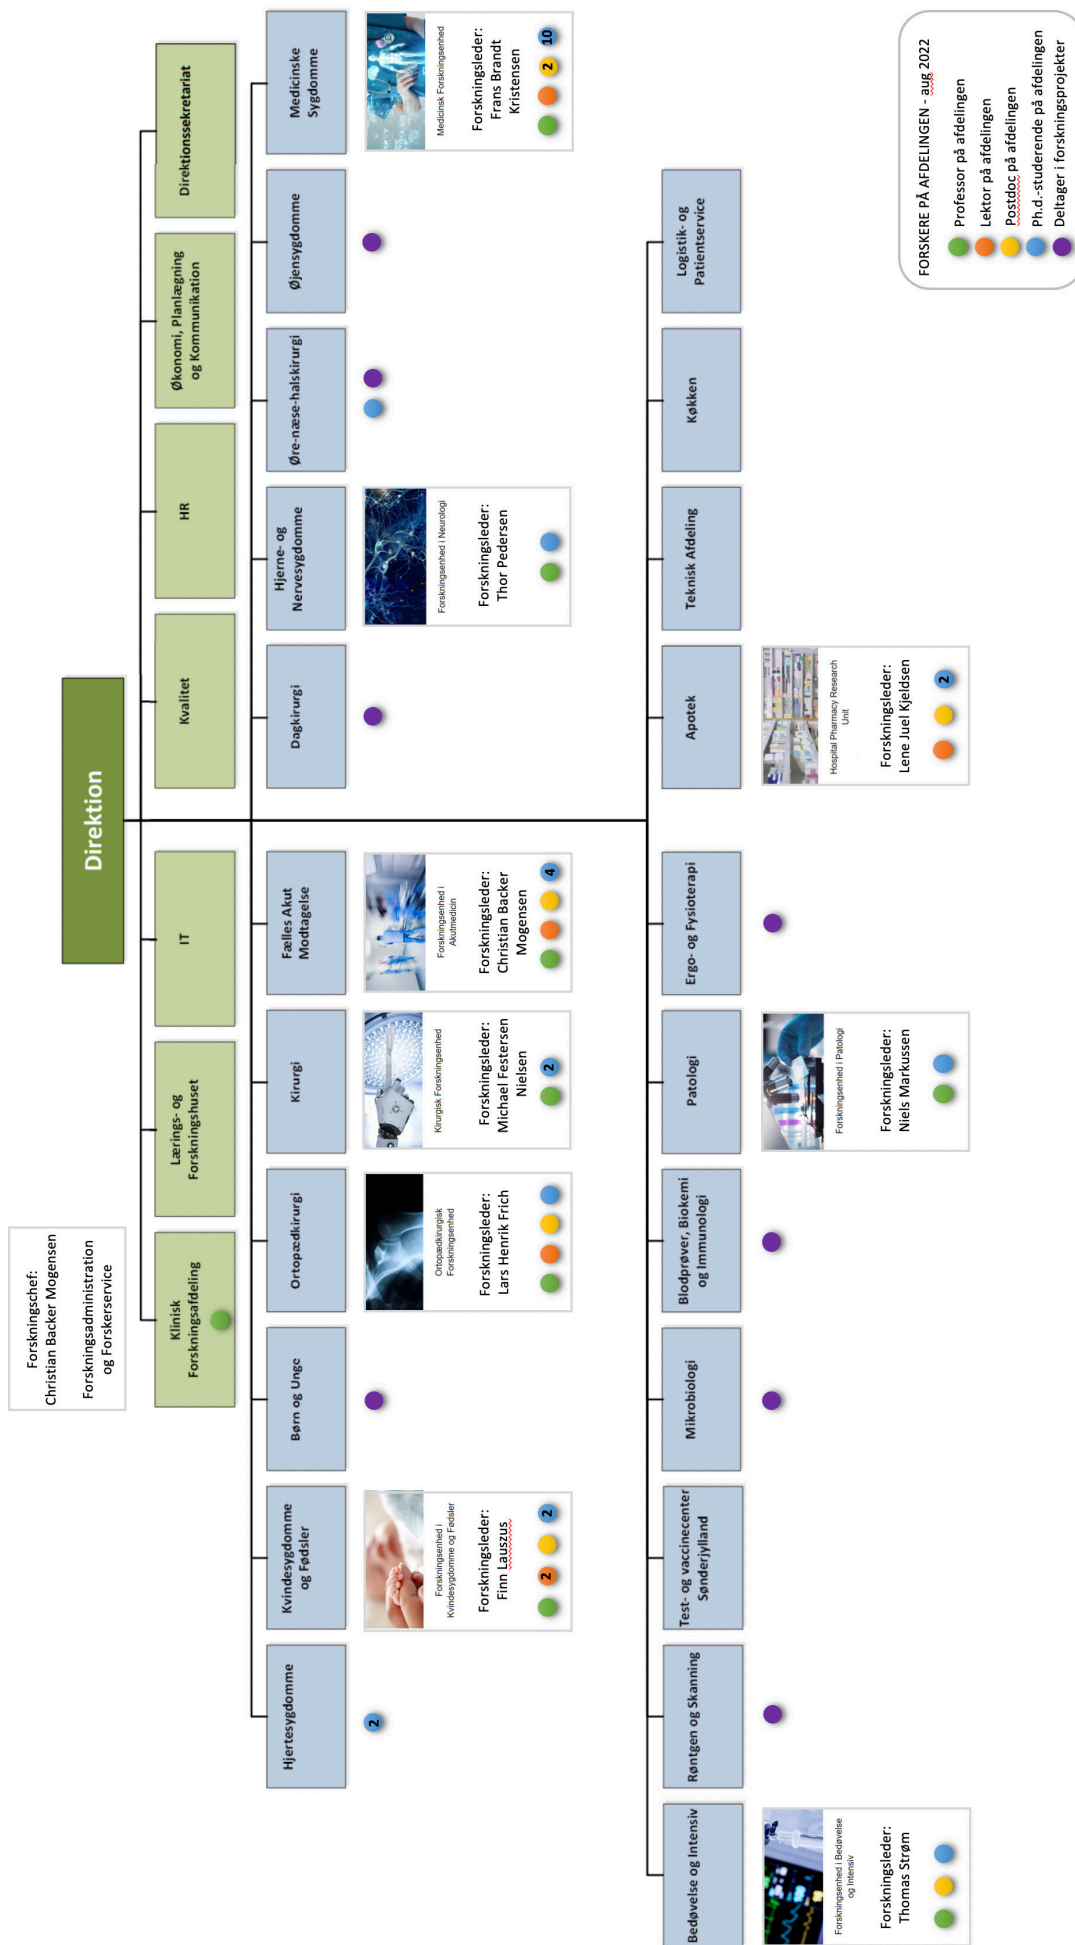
Forskningschef:
Christian Backer Mogensen

Forskningsadministration og Forskerservice

Direktion

Klinisk Forskningsafdeling

Lærings- og Forskningshuset

IT

Kvalitet

HR

Økonomi, Planlægning og Kommunikation

Direktionssekretariat

Hjertesygdomme

2

Kvindesygdomme og Fødsler

Forskningsenhed i Kvindesygdomme og Fødsler

Forskningsleder: Finn Lauszus

2 2

Børn og Unge

Ortopædkirurgi

Ortopædkirurgisk Forskningsenhed

Forskningsleder: Lars Henrik Frich

Kirurgi

Kirurgisk Forskningsenhed

Forskningsleder: Michael Festersen Nielsen

2

Fælles Akut Modtagelse

Forskningsenhed i Akutmedicin

Forskningsleder: Christian Backer Mogensen

4

Dagkirurgi

Hjerne- og Nervesygdomme

Forskningsenhed i Neurologi

Forskningsleder: Thor Pedersen

Øre-næse-halskirurgi

Øjensygdomme

Medicinske Sygdomme

Medicinsk Forskningsenhed

Forskningsleder: Frans Brandt Kristensen

2 10

Bedøvelse og Intensiv

Forskningsenhed i Bedøvelse og Intensiv

Forskningsleder: Thomas Strøm

Røntgen og Skanning

Test- og vaccinecenter Sønderjylland

Mikrobiologi

Blodprøver, Biokemi og Immunologi

Patologi

Forskningsenhed i Patologi

Forskningsleder: Niels Markussen

Ergo- og Fysioterapi

Apotek

Hospital Pharmacy Research Unit

Forskningsleder: Lene Juel Kjeldsen

2

Teknisk Afdeling

Køkken

Logistik- og Patientservice

FORSKERE PÅ AFDELINGEN - aug 2022
Professor på afdelingen
Lektor på afdelingen
Postdoc på afdelingen
Ph.d.-studerende på afdelingen
Deltager i forskningsprojekter